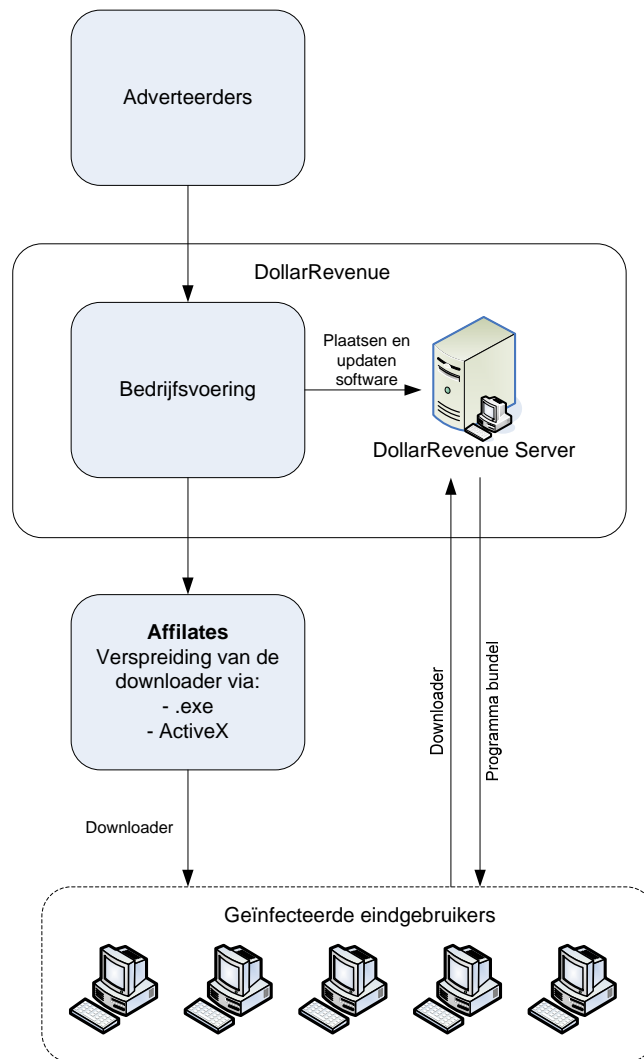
Adverteerders

DollarRevenue

Bedrijfsvoering

Plaatsen en updaten software

DollarRevenue Server

**Affilates**
Verspreiding van de downloader via:
- .exe
- ActiveX

Downloader

Downloader

Programma bundel

Geïnfecteerde eindgebruikers